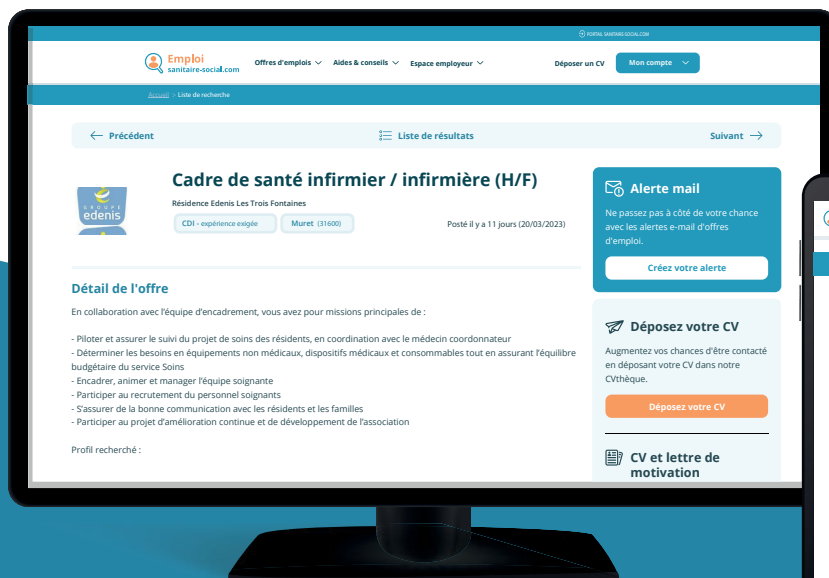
PORTAIL SANITAIRE-SOCIAL.COM

Emploi sanitaire-social.com

Offres d'emplois
Aides & conseils
Espace employeur
Déposer un CV
Mon compte

Accueil > Liste de recherche

Précédent
Liste de résultats
Suivant

GROUPE edenis

Cadre de santé infirmier / infirmière (H/F)

Résidence Edenis Les Trois Fontaines

CDI - expérience exigée
Muret (31600)

Posté il y a 11 jours (20/03/2023)

Détail de l'offre

En collaboration avec l'équipe d'encadrement, vous avez pour missions principales de :

- Piloter et assurer le suivi du projet de soins des résidents, en coordination avec le médecin coordonnateur
- Déterminer les besoins en équipements non médicaux, dispositifs médicaux et consommables tout en assurant l'équilibre budgétaire du service Soins
- Encadrer, animer et manager l'équipe soignante
- Participer au recrutement du personnel soignants
- S'assurer de la bonne communication avec les résidents et les familles
- Participer au projet d'amélioration continue et de développement de l'association

Profil recherché :

Alerte mail

Ne passez pas à côté de votre chance avec les alertes e-mail d'offres d'emploi.

Créez votre alerte

Déposez votre CV

Augmentez vos chances d'être contacté en déposant votre CV dans notre CVthèque.

Déposez votre CV

CV et lettre de motivation